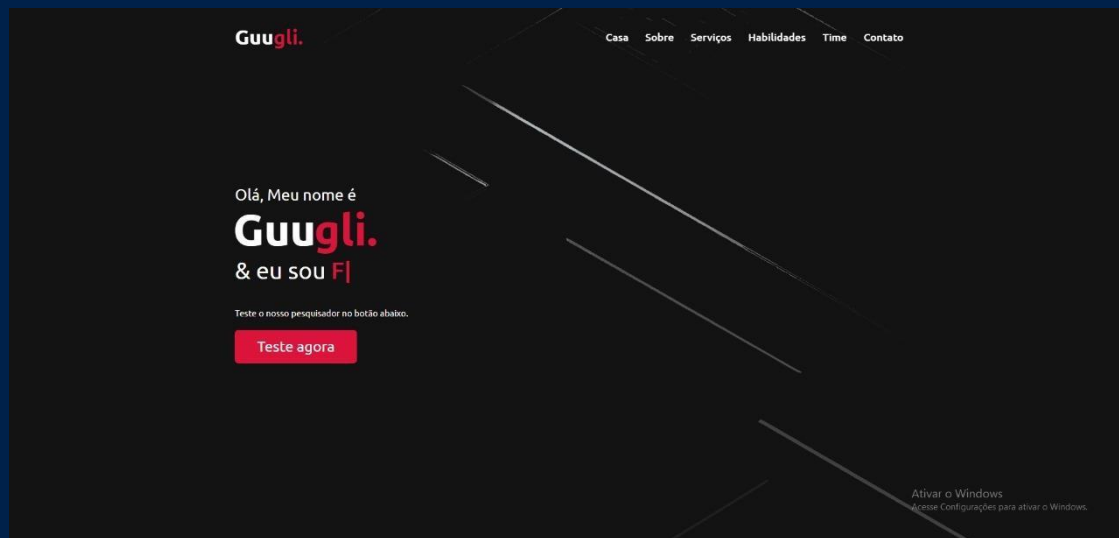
Guugli.

Casa Sobre Serviços Habilidades Time Contato

Olá, Meu nome é
Guugli.
& eu sou F|

Teste o nosso pesquisador no botão abaixo.

Teste agora

Ativar o Windows
Acesse Configurações para ativar o Windows.